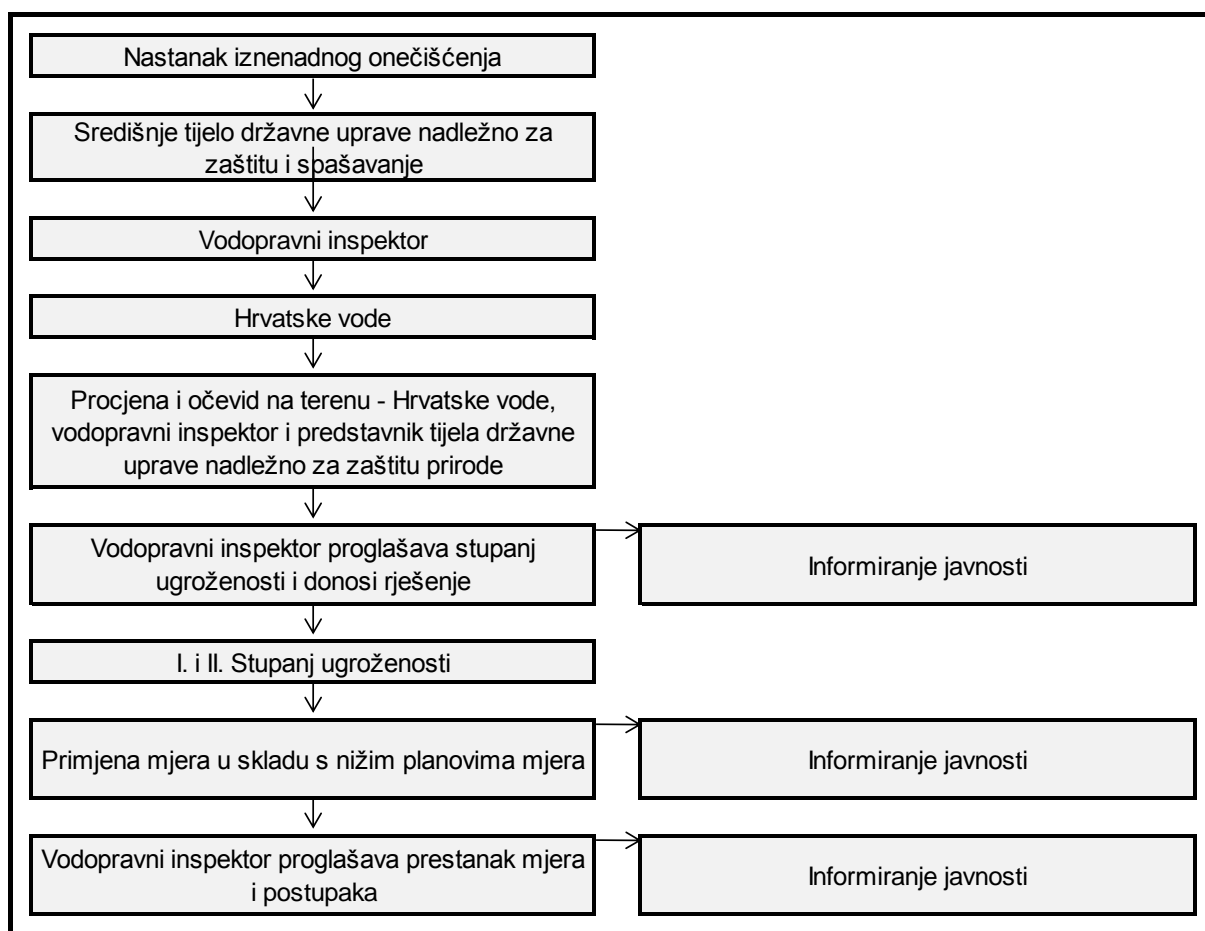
Nastanak iznenadnog onečišćenja

Središnje tijelo državne uprave nadležno za zaštitu i spašavanje

Vodopravni inspektor

Hrvatske vode

Procjena i očevid na terenu - Hrvatske vode, vodopravni inspektor i predstavnik tijela državne uprave nadležno za zaštitu prirode

Vodopravni inspektor proglašava stupanj ugroženosti i donosi rješenje

Informiranje javnosti

I. i II. Stupanj ugroženosti

Primjena mjera u skladu s nižim planovima mjera

Informiranje javnosti

Vodopravni inspektor proglašava prestanak mjera i postupaka

Informiranje javnosti